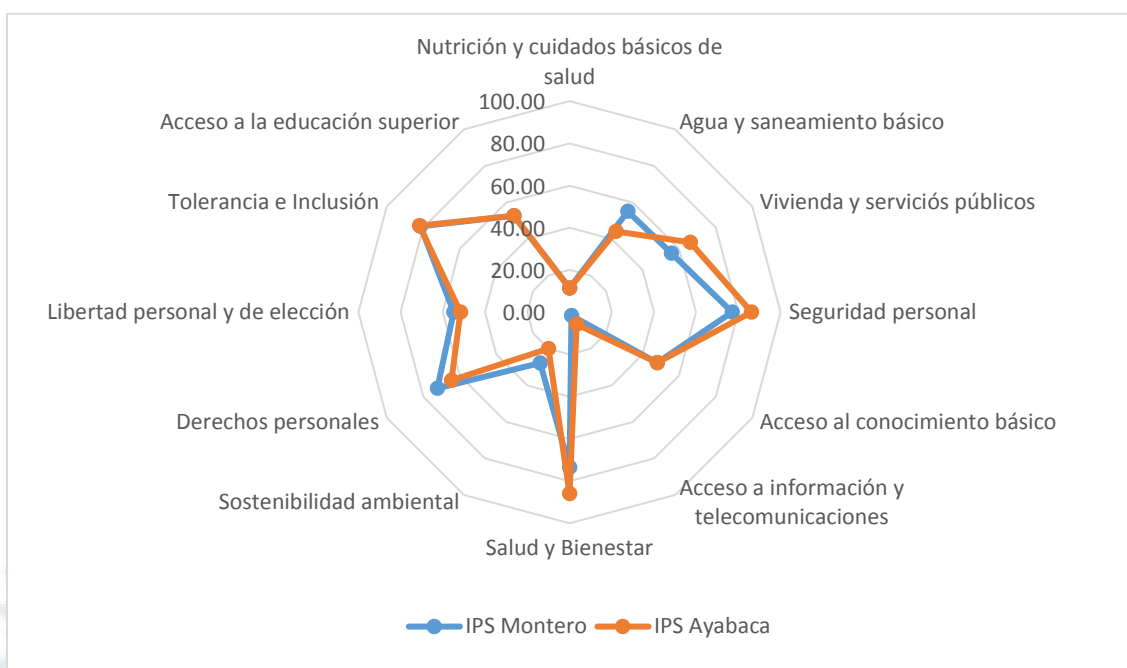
Nutrición y cuidados básicos de salud

100.00
80.00
60.00
40.00
20.00
0.00

Agua y saneamiento básico

Vivienda y serviciós públicos

Seguridad personal

Acceso al conocimiento básico

Acceso a información y telecomunicaciones

Salud y Bienestar

Sostenibilidad ambiental

Derechos personales

Libertad personal y de elección

Tolerancia e Inclusión

Acceso a la educación superior

IPS Montero
IPS Ayabaca